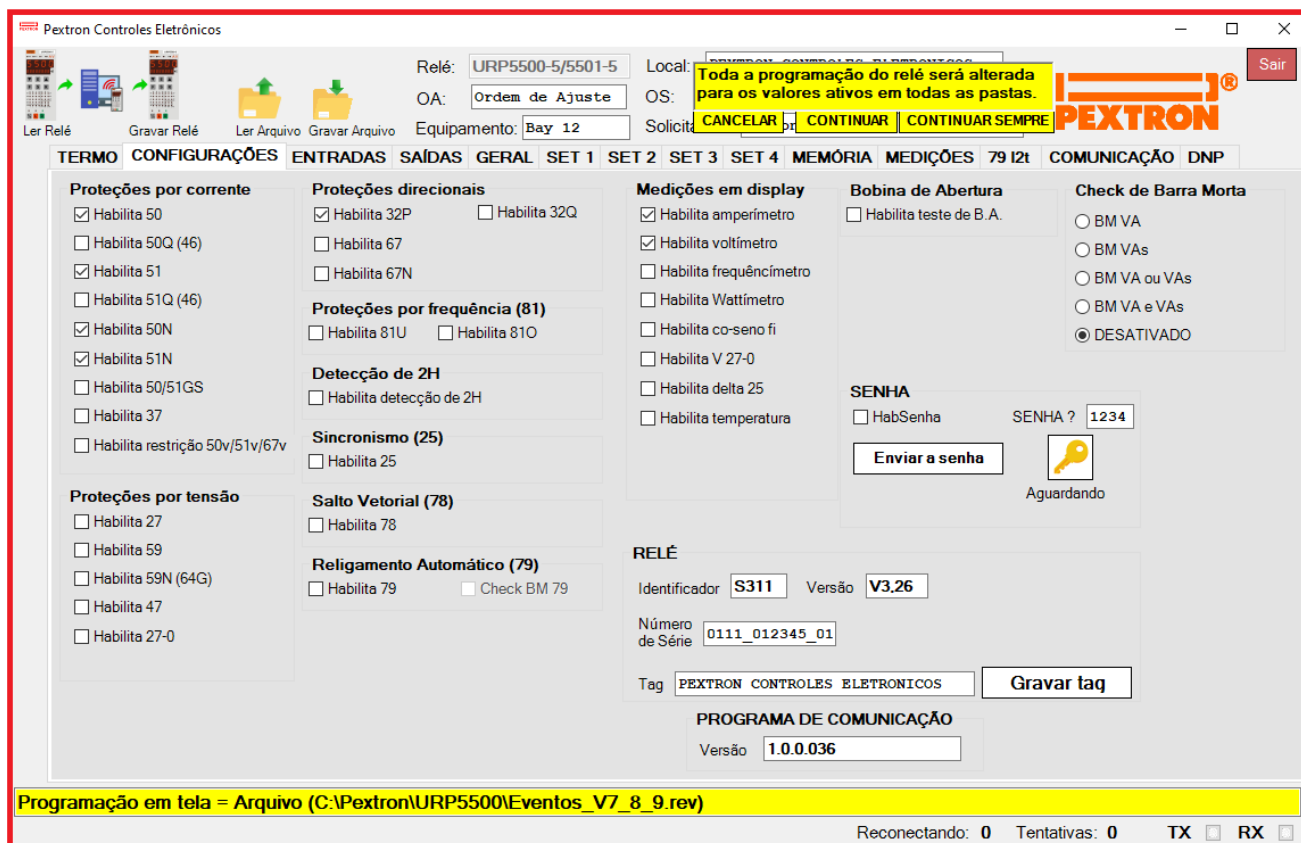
Pextron Controles Eletrônicos

Ler Relé
Gravar Relé
Ler Arquivo
Gravar Arquivo

Relé: URP5500-5/5501-5
OA: Ordem de Ajuste
Equipamento: Bay 12
Local: PEXTRON CONTROLES ELETRONICOS
OS:
Solicita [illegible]

Toda a programação do relé será alterada para os valores ativos em todas as pastas.
CANCELAR
CONTINUAR
CONTINUAR SEMPRE

Sair
PEXTRON

TERMO | CONFIGURAÇÕES | ENTRADAS | SAÍDAS | GERAL | SET 1 | SET 2 | SET 3 | SET 4 | MEMÓRIA | MEDIÇÕES | 79 I2t | COMUNICAÇÃO | DNP

Proteções por corrente
Habilita 50
Habilita 50Q (46)
Habilita 51
Habilita 51Q (46)
Habilita 50N
Habilita 51N
Habilita 50/51GS
Habilita 37
Habilita restrição 50v/51v/67v

Proteções por tensão
Habilita 27
Habilita 59
Habilita 59N (64G)
Habilita 47
Habilita 27-0

Proteções direcionais
Habilita 32P
Habilita 32Q
Habilita 67
Habilita 67N

Proteções por frequência (81)
Habilita 81U
Habilita 81O

Detecção de 2H
Habilita detecção de 2H

Sincronismo (25)
Habilita 25

Salto Vetorial (78)
Habilita 78

Religamento Automático (79)
Habilita 79
Check BM 79

Medições em display
Habilita amperímetro
Habilita voltímetro
Habilita frequêncímetro
Habilita Wattímetro
Habilita co-seno fi
Habilita V 27-0
Habilita delta 25
Habilita temperatura

Bobina de Abertura
Habilita teste de B.A.

Check de Barra Morta
BM VA
BM VAs
BM VA ou VAs
BM VA e VAs
DESATIVADO

SENHA
HabSenha
SENHA ? 1234
Enviar a senha
Aguardando

RELÉ
Identificador S311
Versão V3,26
Número de Série 0111_012345_01
Tag PEXTRON CONTROLES ELETRONICOS
Gravar tag

PROGRAMA DE COMUNICAÇÃO
Versão 1.0.0.036

Programação em tela = Arquivo (C:\Pextron\URP5500\Eventos_V7_8_9.rev)

Reconectando: 0 Tentativas: 0 TX RX